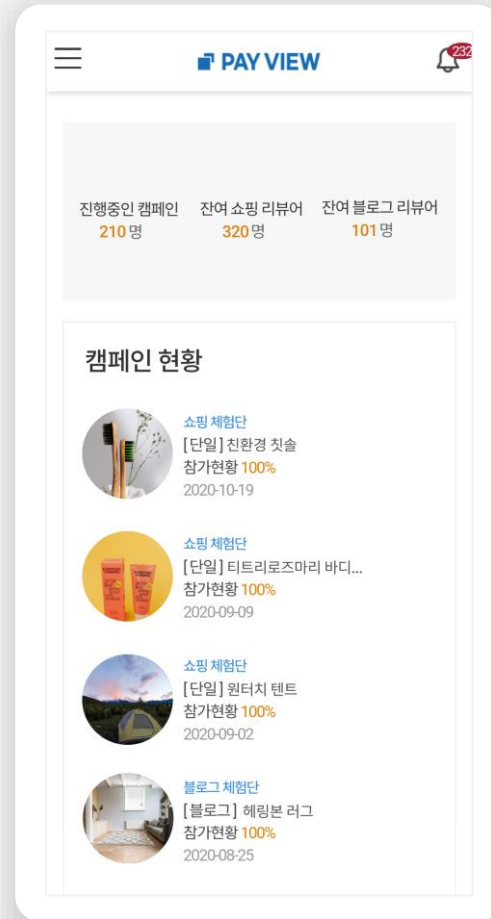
PAY VIEW

232

진행중인 캠페인
210명

잔여 쇼핑 리뷰어
320명

잔여 블로그 리뷰어
101명

캠페인 현황

쇼핑 체험단
[단일] 친환경 칫솔
참가현황 100%
2020-10-19

쇼핑 체험단
[단일] 티트리로즈마리 바디...
참가현황 100%
2020-09-09

쇼핑 체험단
[단일] 원터치 텐트
참가현황 100%
2020-09-02

블로그 체험단
[블로그] 헤링본 러그
참가현황 100%
2020-08-25